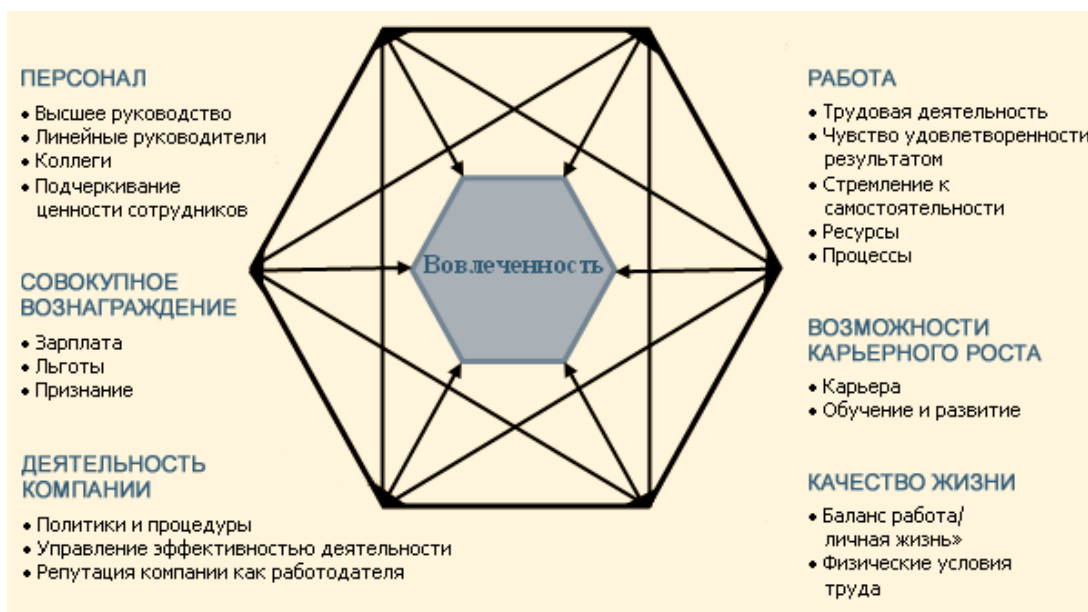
ПЕРСОНАЛ
• Высшее руководство
• Линейные руководители
• Коллеги
• Подчеркивание ценности сотрудников

СОВОКУПНОЕ ВОЗНАГРАЖДЕНИЕ
• Зарплата
• Льготы
• Признание

ДЕЯТЕЛЬНОСТЬ КОМПАНИИ
• Политики и процедуры
• Управление эффективностью деятельности
• Репутация компании как работодателя

Вовлеченность

РАБОТА
• Трудовая деятельность
• Чувство удовлетворенности результатом
• Стремление к самостоятельности
• Ресурсы
• Процессы

ВОЗМОЖНОСТИ КАРЬЕРНОГО РОСТА
• Карьера
• Обучение и развитие

КАЧЕСТВО ЖИЗНИ
• Баланс работа/ личная жизнь»
• Физические условия труда